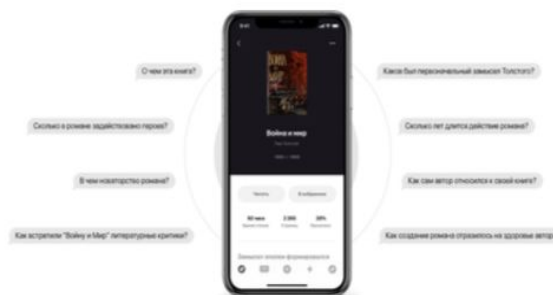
О чем эта книга?

Сколько в романе задействовано героев?

В чем новаторство романа?

Как встретили "Войну и Мир" литературные критики?

Каков был первоначальный замысел Толстого?

Сколько лет длится действие романа?

Как сам автор относился к своей книге?

Как создание романа отразилось на здоровье автора?

Война и мир

Читать

В избранное

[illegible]